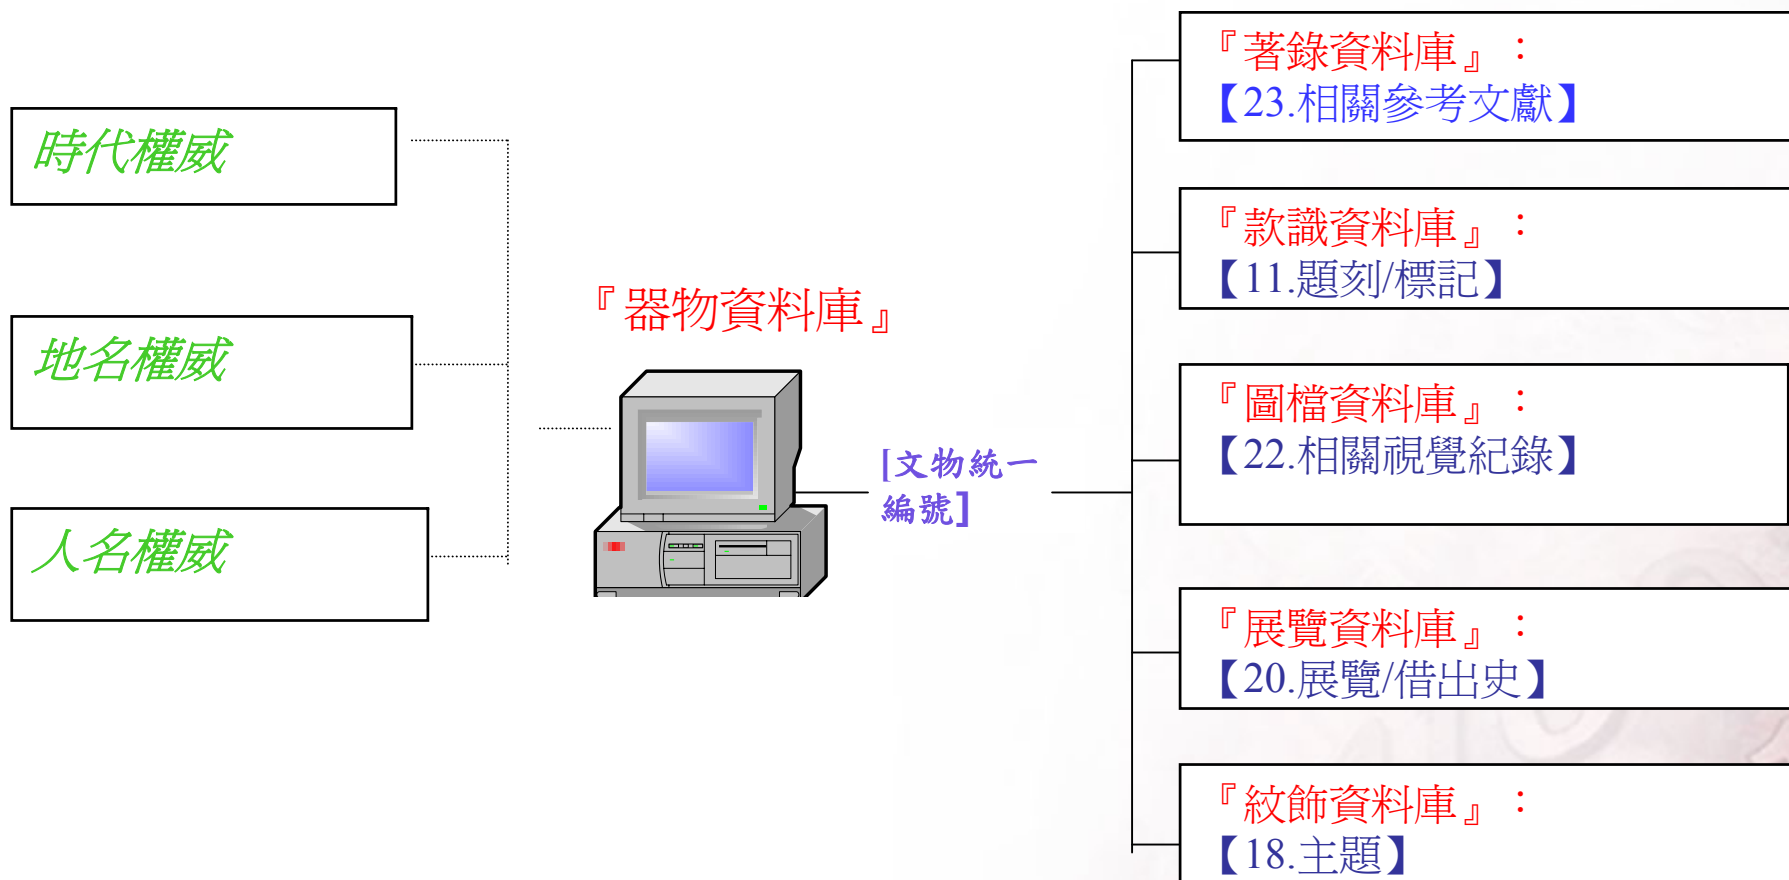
時代權威

地名權威

人名權威

『器物資料庫』

[文物統一編號]

『著錄資料庫』：
【23.相關參考文獻】

『款識資料庫』：
【11.題刻/標記】

『圖檔資料庫』：
【22.相關視覺紀錄】

『展覽資料庫』：
【20.展覽/借出史】

『紋飾資料庫』：
【18.主題】